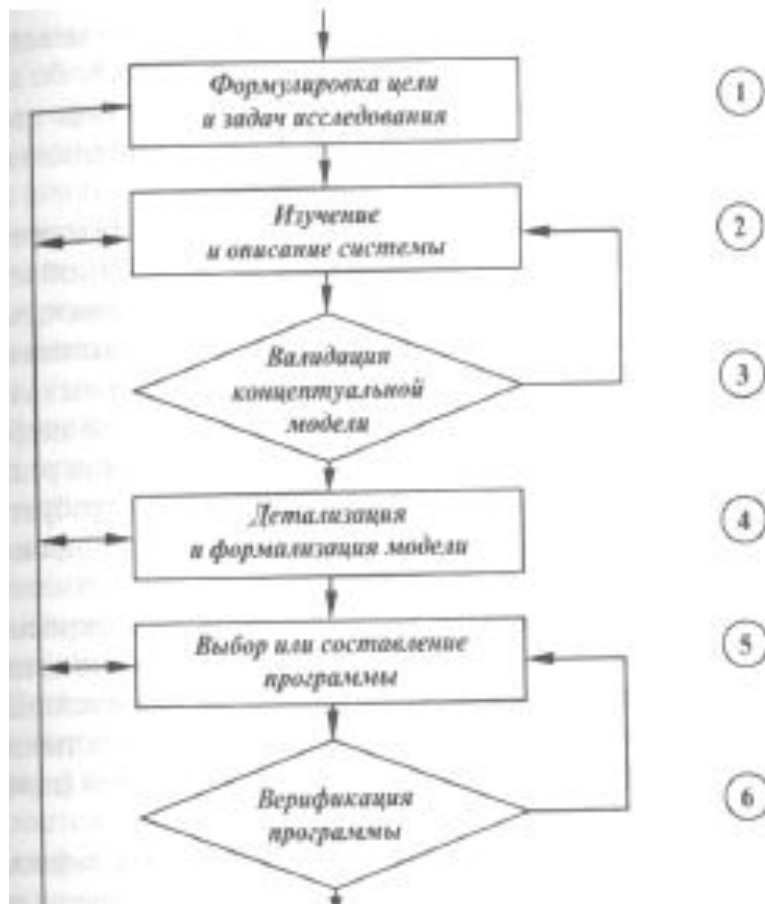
Формулировка цели и задач исследования

1

Изучение и описание системы

2

Валидация концептуальной модели

3

Детализация и формализация модели

4

Выбор или составление программы

5

Верификация программы

6